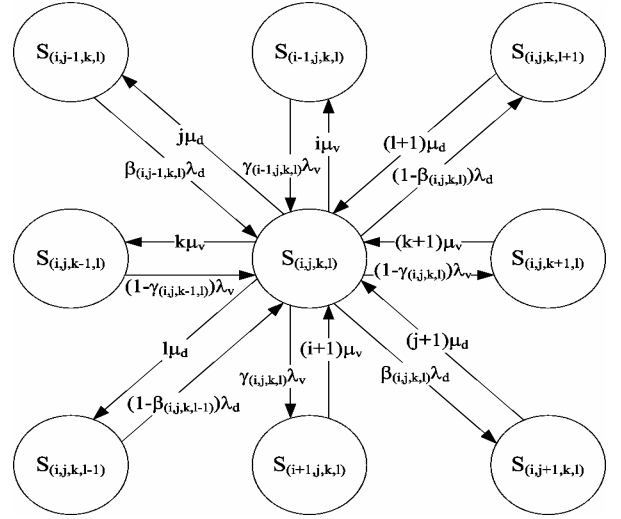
$S_{(i,j-1,k,l)}$

$S_{(i-1,j,k,l)}$

$S_{(i,j,k,l+1)}$

$j\mu_d$

$\beta_{(i,j-1,k,l)}\lambda_d$

$\gamma_{(i-1,j,k,l)}\lambda_v$

$i\mu_v$

$(l+1)\mu_d$

$(1-\beta_{(i,j,k,l)})\lambda_d$

$S_{(i,j,k-1,l)}$

$k\mu_v$

$S_{(i,j,k,l)}$

$(k+1)\mu_v$

$(1-\gamma_{(i,j,k,l)})\lambda_v$

$S_{(i,j,k+1,l)}$

$(1-\gamma_{(i,j,k-1,l)})\lambda_v$

$l\mu_d$

$(i+1)\mu_v$

$(j+1)\mu_d$

$\gamma_{(i,j,k,l)}\lambda_v$

$\beta_{(i,j,k,l)}\lambda_d$

$(1-\beta_{(i,j,k,l-1)})\lambda_d$

$S_{(i,j,k,l-1)}$

$S_{(i+1,j,k,l)}$

$S_{(i,j+1,k,l)}$